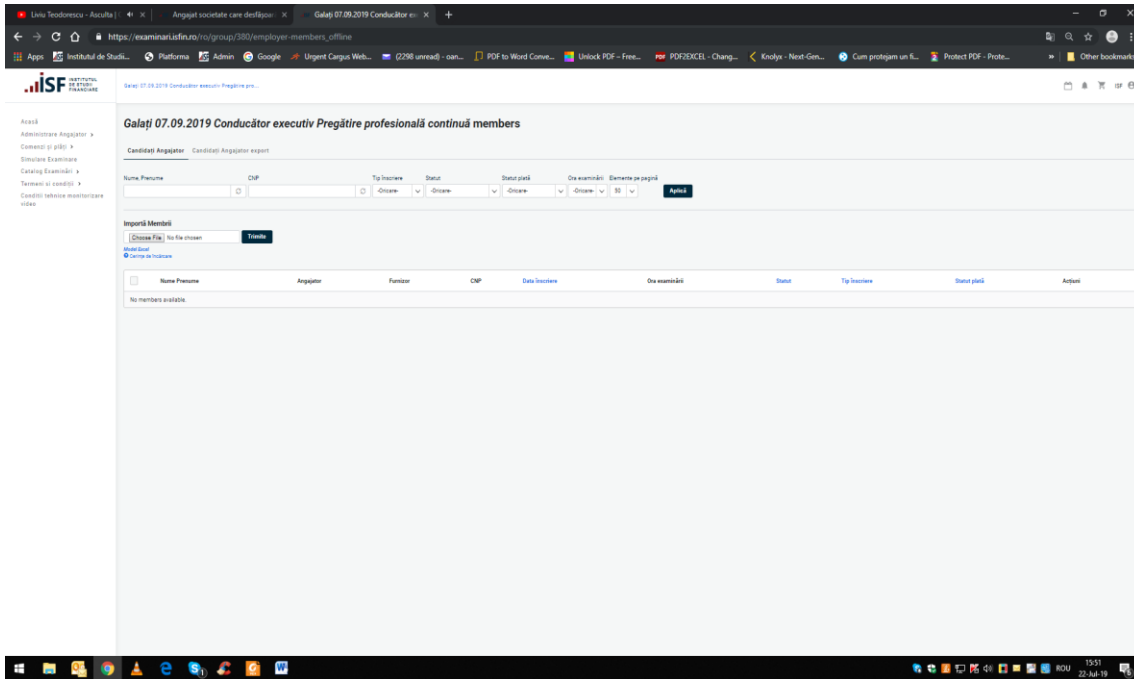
Liviu Teodorescu - Asculta | × | Angajat societate care desfășoar × | Galați 07.09.2019 Conducător ex × | +

https://examinari.isfin.ro/ro/group/380/employer-members_offline

Apps | Institutul de Studii... | Platforma | Admin | Google | Urgent Cargus Web... | (2298 unread) - oan... | PDF to Word Conve... | Unlock PDF – Free... | PDF2EXCEL - Chang... | Knolyx - Next-Gen... | Cum protejam un fi... | Protect PDF - Prote... | » | Other bookmarks

ISF INSTITUTUL DE STUDII FINANCIARE

Galați 07.09.2019 Conducător executiv Pregătire pro...

Acasă
Administrare Angajator ›
Comenzi și plăți ›
Simulare Examinare
Catalog Examinări ›
Termeni si conditii ›
Condiții tehnice monitorizare video

Galați 07.09.2019 Conducător executiv Pregătire profesională continuă members

Candidați Angajator | Candidați Angajator export

Nume, Prenume | CNP | Tip înscriere | Statut | Statut plată | Ora examinării | Elemente pe pagină

-Oricare- | -Oricare- | -Oricare- | -Oricare- | 50 | Aplică

Importă Membrii
Choose File | No file chosen | Trimite
Model Excel
Cerințe de încărcare

| | Nume Prenume | Angajator | Furnizor | CNP | Data înscriere | Ora examinării | Statut | Tip înscriere | Statut plată | Acțiuni |
|---|---|---|---|---|---|---|---|---|---|---|
| No members available. | | | | | | | | | | |

ROU 15:51 22-Jul-19